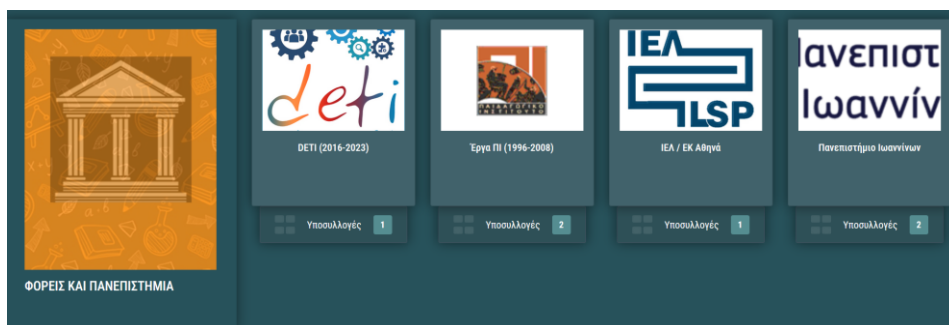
ΦΟΡΕΙΣ ΚΑΙ ΠΑΝΕΠΙΣΤΗΜΙΑ

deti

DETI (2016-2023)

Υποσυλλογές 1

ΠΑΙΔΑΓΩΓΙΚΟ ΙΝΣΤΙΤΟΥΤΟ

Έργα ΠΙ (1996-2008)

Υποσυλλογές 2

ΙΕΛ LSP

ΙΕΛ / ΕΚ Αθηνά

Υποσυλλογές 1

ανεπιστ Ιωαννίν

Πανεπιστήμιο Ιωαννίνων

Υποσυλλογές 2